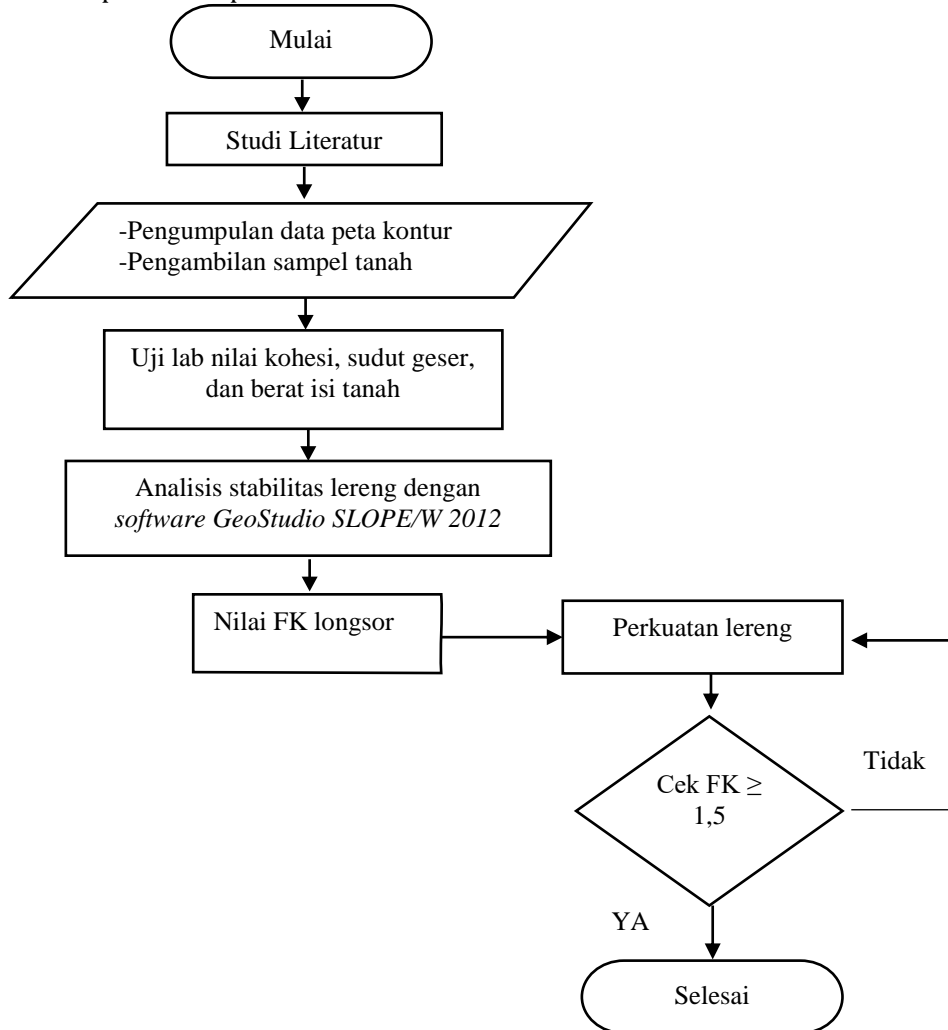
Mulai

Studi Literatur

-Pengumpulan data peta kontur
-Pengambilan sampel tanah

Uji lab nilai kohesi, sudut geser, dan berat isi tanah

Analisis stabilitas lereng dengan *software GeoStudio SLOPE/W 2012*

Nilai FK longsor

Perkuatan lereng

Tidak

Cek FK $\geq$ 1,5

YA

Selesai